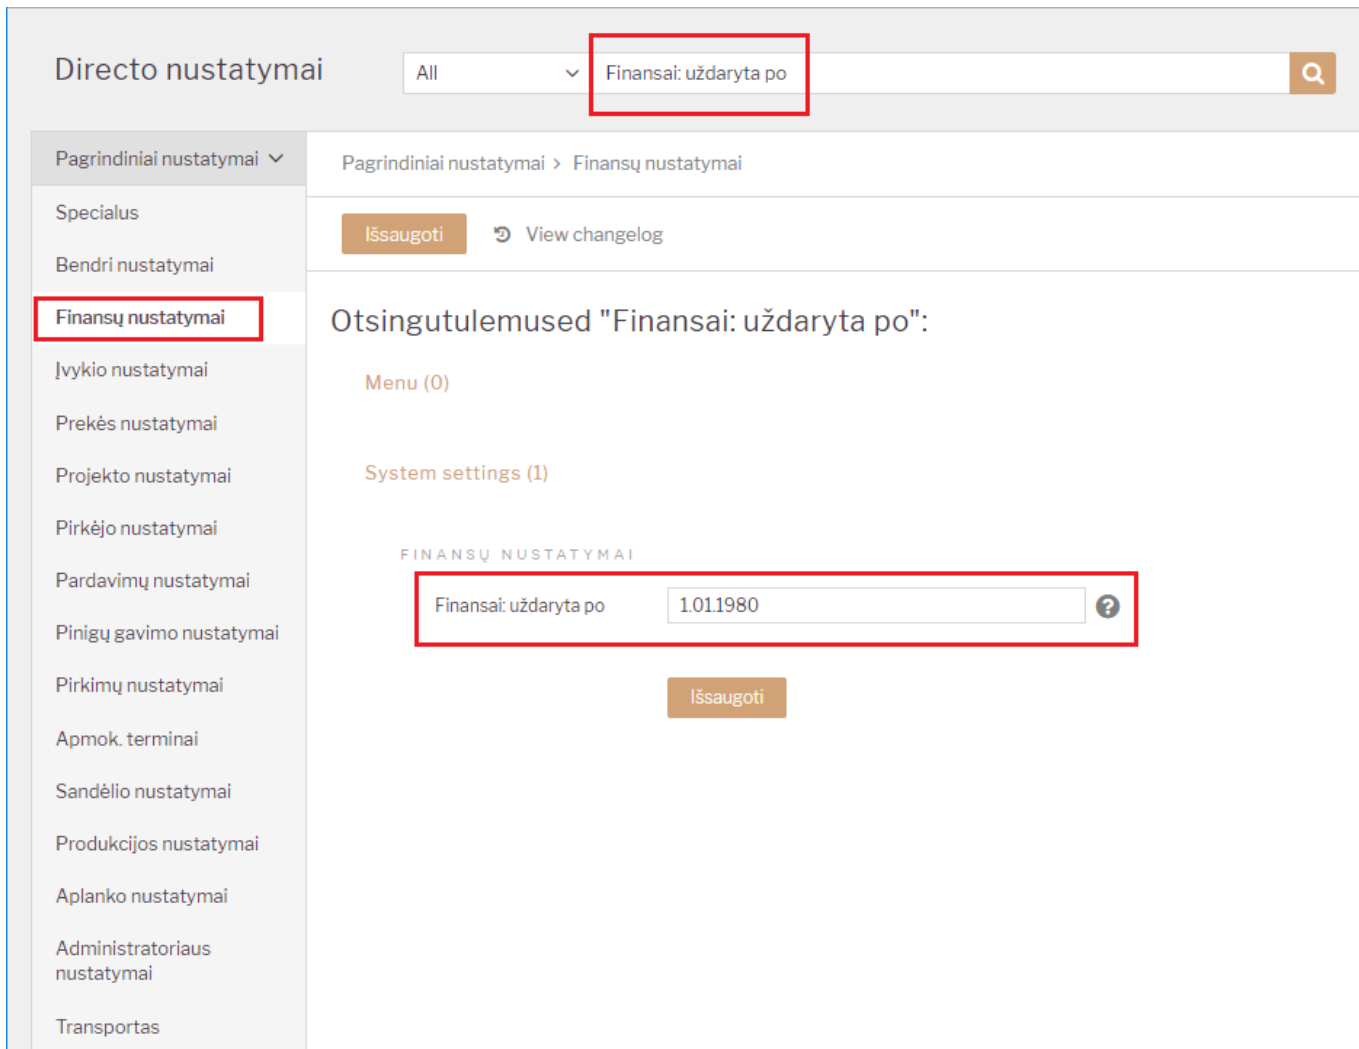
Directo nustatymai

All

Finansai: uždaryta po

Pagrindiniai nustatymai

Specialus

Bendri nustatymai

Finansų nustatymai

Įvykio nustatymai

Prekės nustatymai

Projekto nustatymai

Pirkėjo nustatymai

Pardavimų nustatymai

Pinigų gavimo nustatymai

Pirkimų nustatymai

Apmok. terminai

Sandėlio nustatymai

Produkcijos nustatymai

Aplanko nustatymai

Administratoriaus nustatymai

Transportas

Pagrindiniai nustatymai > Finansų nustatymai

Išsaugoti

View changelog

Otsingutulemused "Finansai: uždaryta po":

Menu (0)

System settings (1)

FINANSŲ NUSTATYMAI

Finansai: uždaryta po

1.01.1980

Išsaugoti